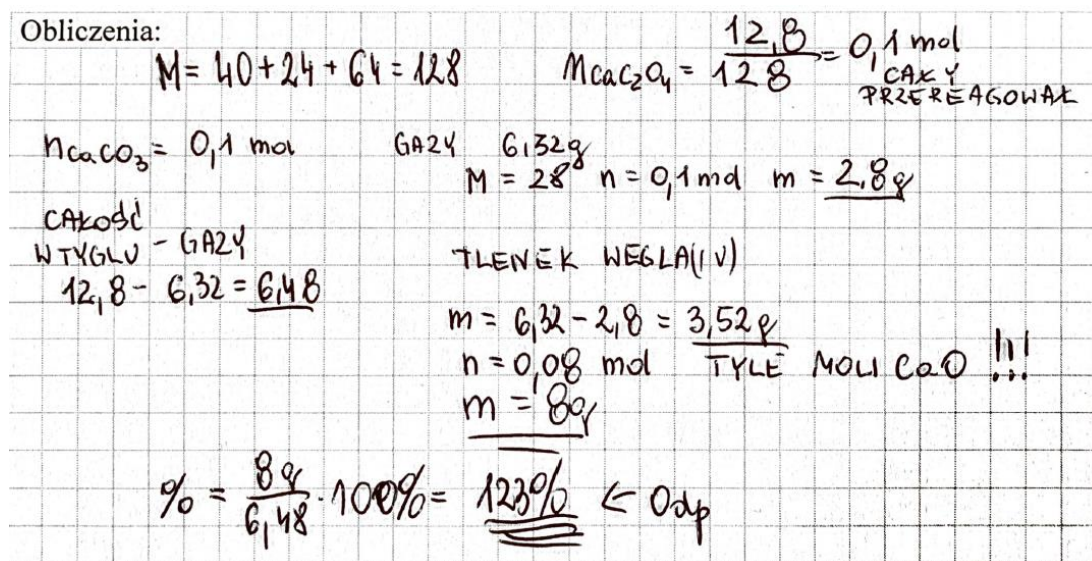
Obliczenia:

$M = 40 + 24 + 64 = 128$   $n_{CaC_2O_4} = \frac{12,8}{128} = 0,1$ mol CAŁY PRZEREAGOWAŁ

$n_{CaCO_3} = 0,1$ mol   GAZY 6,32g
$M = 28$ $n = 0,1$ mol $m = 2,8g$

CAŁOŚĆ W TYGLU - GAZY
$12,8 - 6,32 = 6,48$

TLENEK WĘGLA(IV)

$m = 6,32 - 2,8 = 3,52g$
$n = 0,08$ mol TYLE MOLI CaO !!!
$m = 8g$

$\% = \frac{8g}{6,48} \cdot 100\% = 123\%$ ← Odp